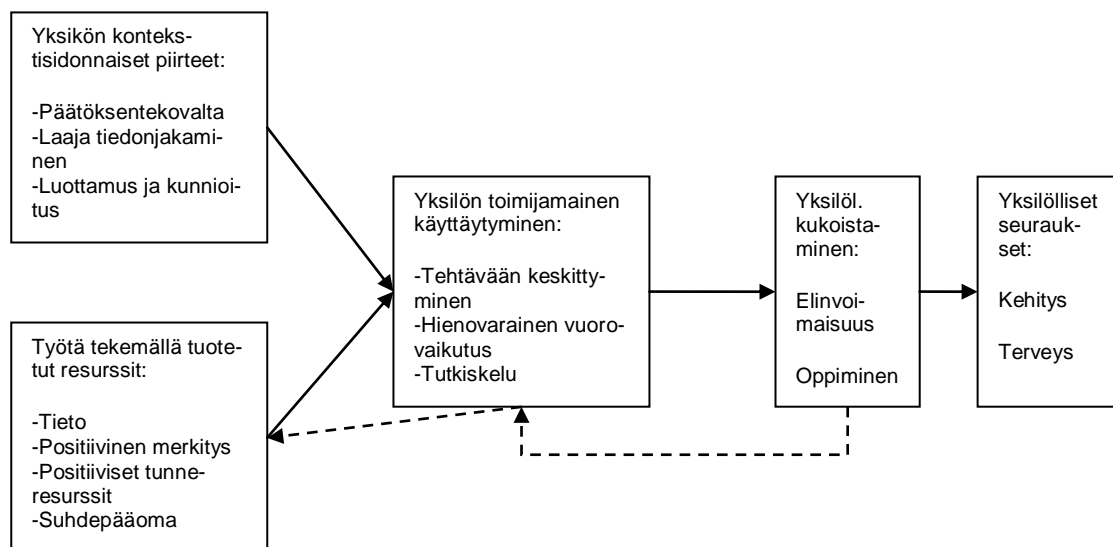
Yksikön kontekstisidonnaiset piirteet:

-Päätöksentekovalta
-Laaja tiedonjakaminen
-Luottamus ja kunnioitus

Työtä tekemällä tuotetut resurssit:

-Tieto
-Positiivinen merkitys
-Positiiviset tunneresurssit
-Suhdepääoma

Yksilön toimijamainen käyttäytyminen:

-Tehtävään keskittyminen
-Hienovarainen vuorovaikutus
-Tutkiskelu

Yksilöl. kukoistaminen:

Elinvoimaisuus

Oppiminen

Yksilölliset seuraukset:

Kehitys

Terveys